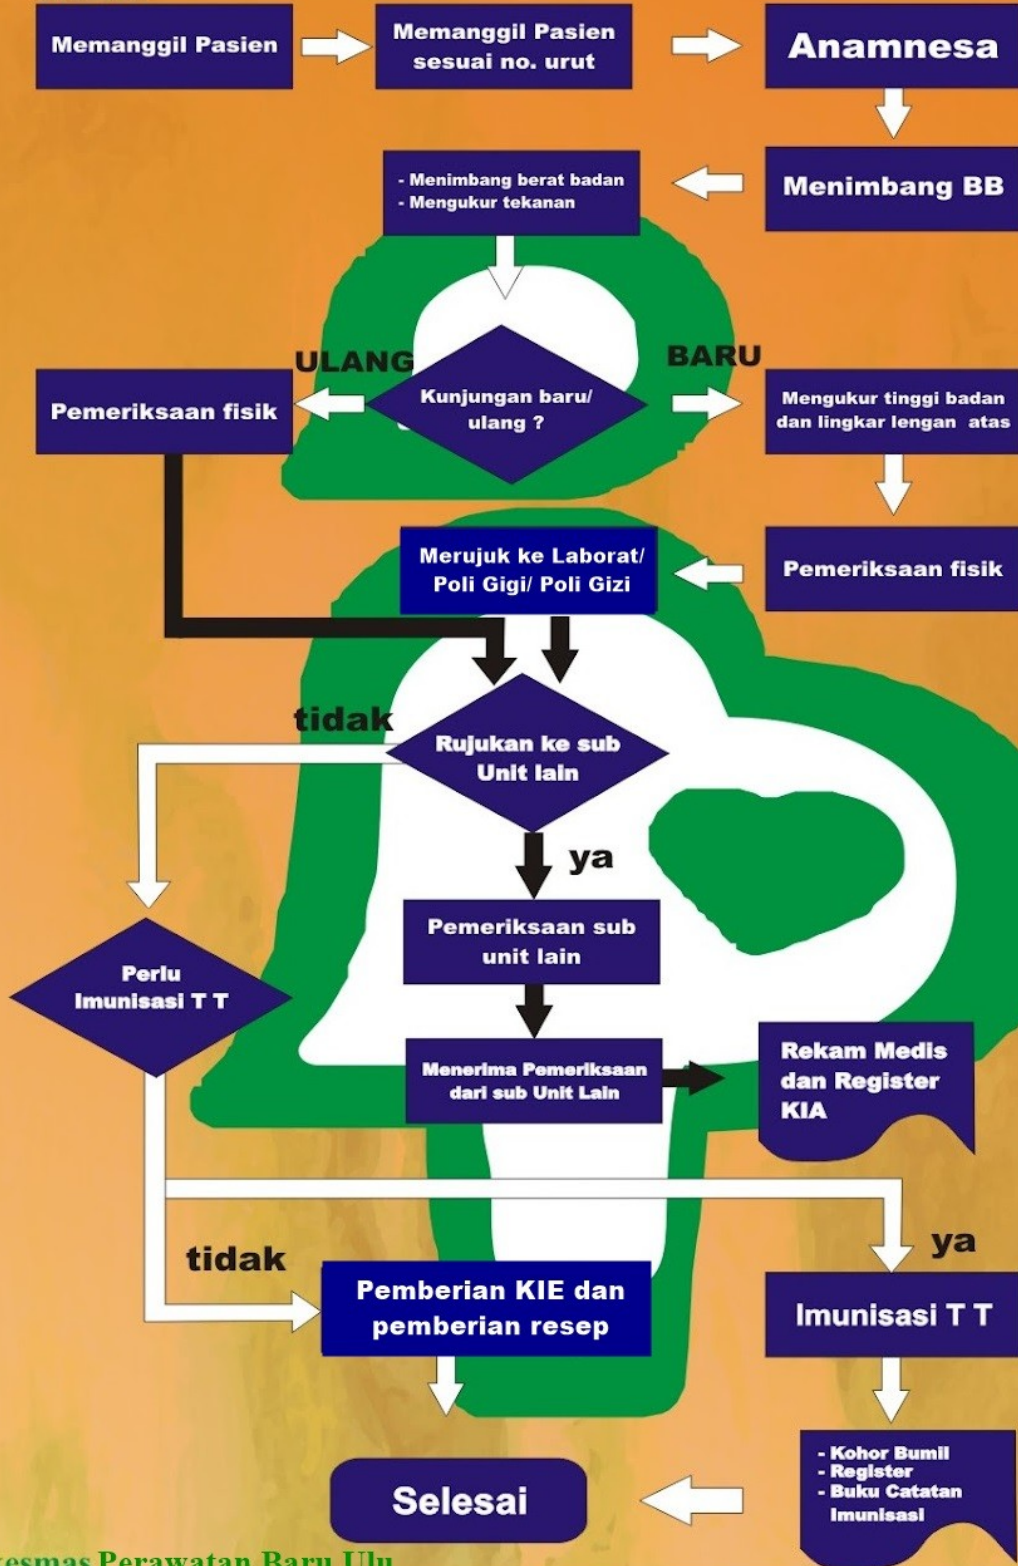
Memanggil Pasien

Memanggil Pasien sesuai no. urut

Anamnesa

Menimbang BB

- Menimbang berat badan
- Mengukur tekanan

ULANG

BARU

Kunjungan baru/ ulang ?

Pemeriksaan fisik

Mengukur tinggi badan dan lingkar lengan atas

Pemeriksaan fisik

Merujuk ke Laborat/ Poli Gigi/ Poli Gizi

tidak

Rujukan ke sub Unit lain

ya

Perlu Imunisasi T T

Pemeriksaan sub unit lain

Menerima Pemeriksaan dari sub Unit Lain

Rekam Medis dan Register KIA

ya

tidak

Pemberian KIE dan pemberian resep

Imunisasi T T

- Kohor Bumil
- Register
- Buku Catatan Imunisasi

Selesai

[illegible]esmas Perawatan Baru Ulu